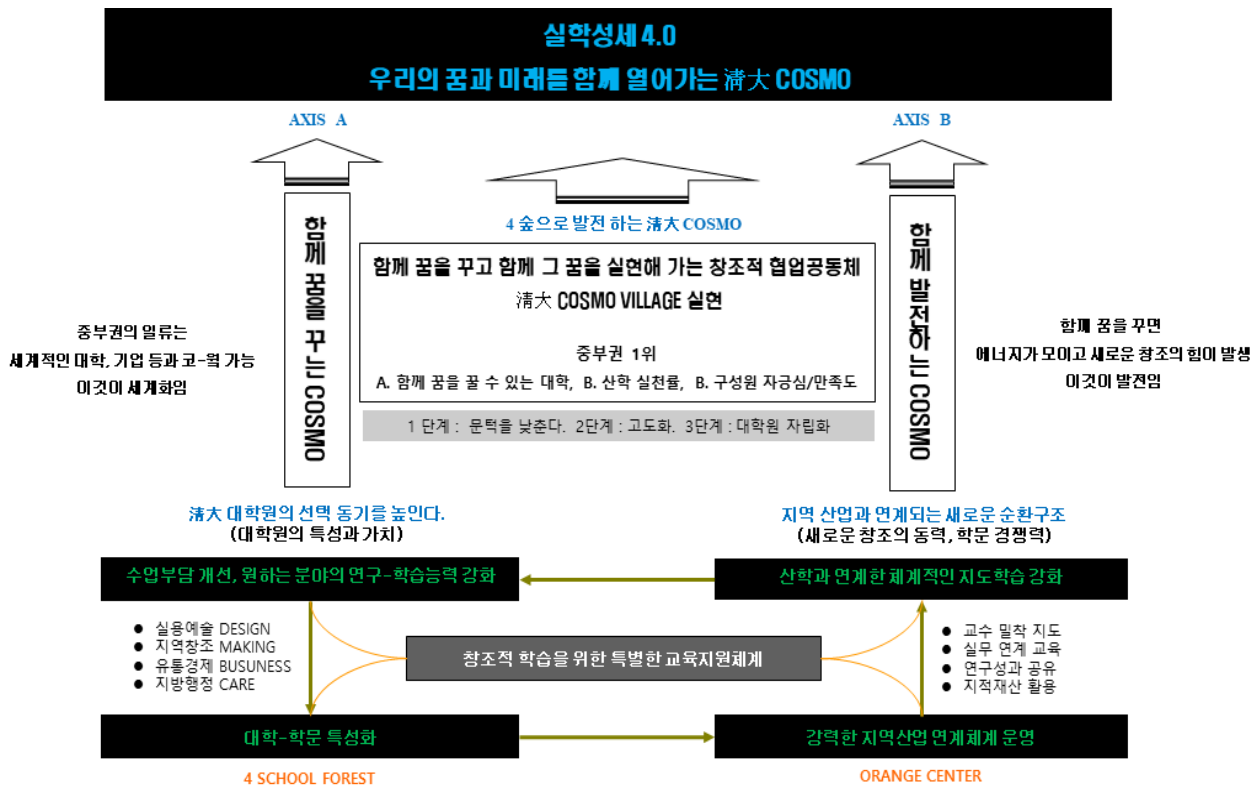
실학성세 4.0
우리의 꿈과 미래를 함께 열어가는 淸大 COSMO

AXIS A

AXIS B

4 숲으로 발전 하는 淸大 COSMO

함께 꿈을 꾸는 COSMO

함께 발전하는 COSMO

함께 꿈을 꾸고 함께 그 꿈을 실현해 가는 창조적 협업공동체
淸大 COSMO VILLAGE 실현

중부권 1위
A. 함께 꿈을 꿀 수 있는 대학, B. 산학 실천률, B. 구성원 자긍심/만족도

1 단계 : 문턱을 낮춘다. 2단계 : 고도화. 3단계 : 대학원 자립화

중부권의 일류는
세계적인 대학, 기업 등과 교-웍 가능
이것이 세계화임

함께 꿈을 꾸면
에너지가 모이고 새로운 창조의 힘이 발생
이것이 발전임

淸大 대학원의 선택 동기를 높인다.
(대학원의 특성과 가치)

지역 산업과 연계되는 새로운 순환구조
(새로운 창조의 동력, 학문 경쟁력)

수업부담 개선, 원하는 분야의 연구-학습능력 강화

산학과 연계한 체계적인 지도학습 강화

- 실용예술 DESIGN
- 지역창조 MAKING
- 유통경제 BUSUNESS
- 지방행정 CARE

창조적 학습을 위한 특별한 교육지원체계

- 교수 밀착 지도
- 실무 연계 교육
- 연구성과 공유
- 지적재산 활용

대학-학문 특성화

강력한 지역산업 연계체계 운영

4 SCHOOL FOREST

ORANGE CENTER